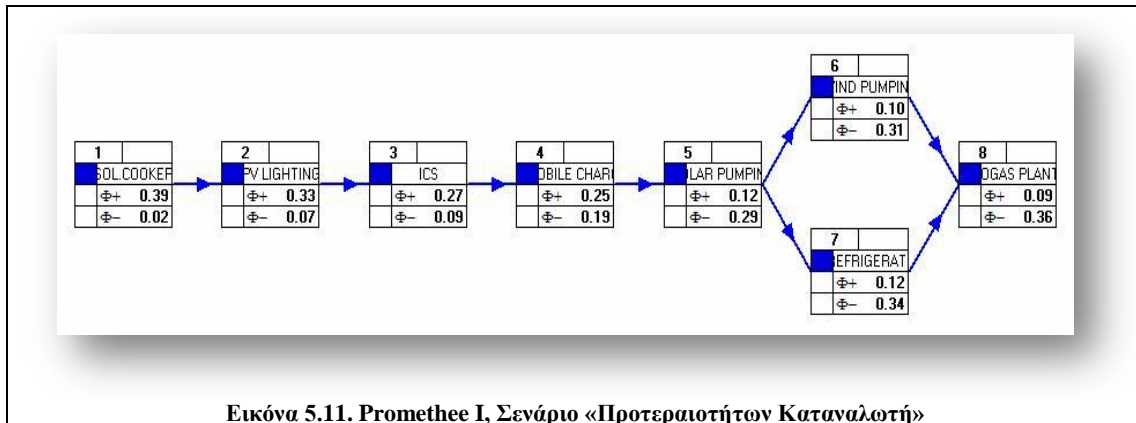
1
SOL.COOKEF
Φ+ 0.39
Φ− 0.02

2
PV LIGHTING
Φ+ 0.33
Φ− 0.07

3
ICS
Φ+ 0.27
Φ− 0.09

4
OBILE CHAR
Φ+ 0.25
Φ− 0.19

5
LAR PUMPIN
Φ+ 0.12
Φ− 0.29

6
IND PUMPIN
Φ+ 0.10
Φ− 0.31

7
EFRIGERAT
Φ+ 0.12
Φ− 0.34

8
OGAS PLANT
Φ+ 0.09
Φ− 0.36

Εικόνα 5.11. Promethee I, Σενάριο «Προτεραιοτήτων Καταναλωτή»